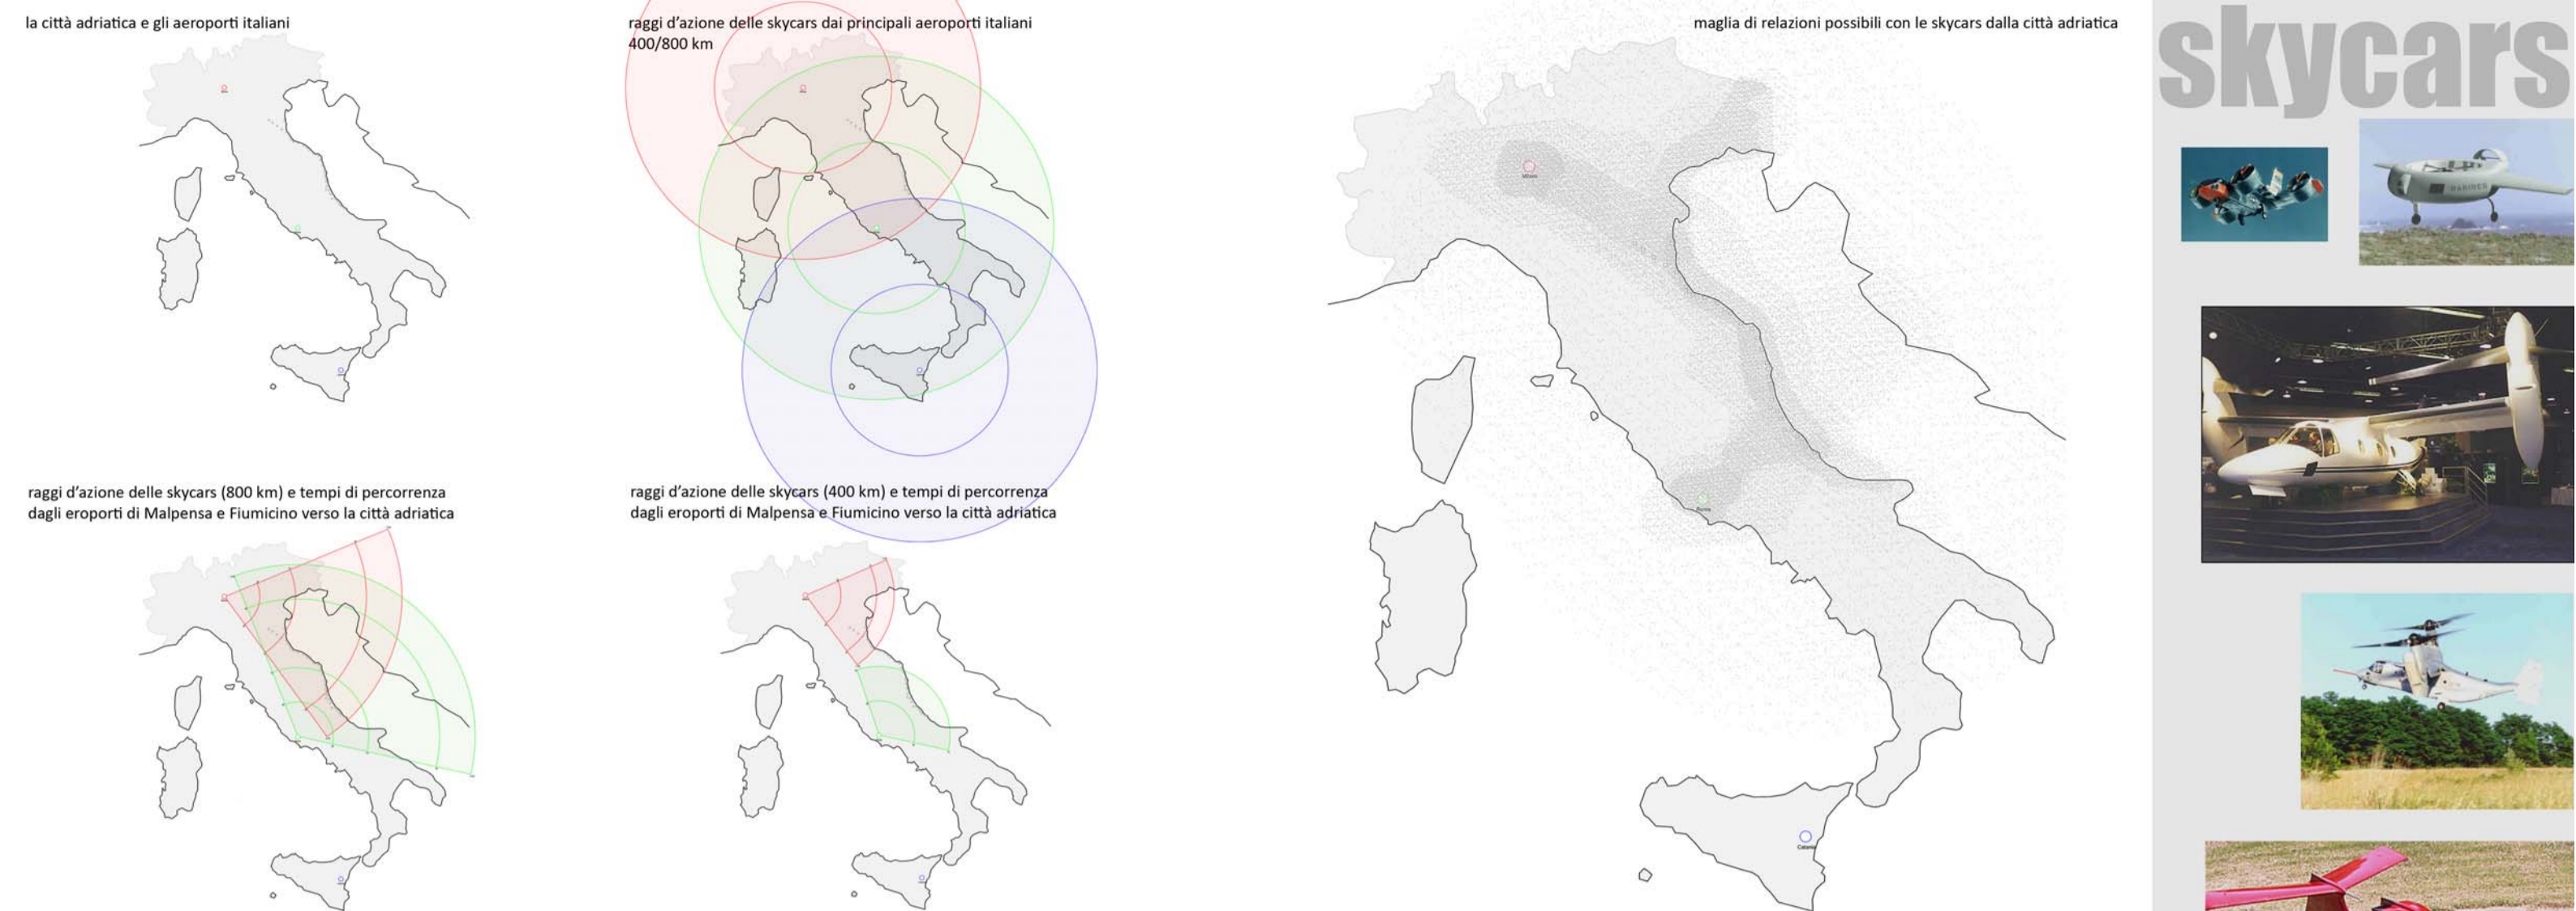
la città adriatica e gli aeroporti italiani

raggi d'azione delle skycars dai principali aeroporti italiani 400/800 km

maglia di relazioni possibili con le skycars dalla città adriatica

skycars

raggi d'azione delle skycars (800 km) e tempi di percorrenza dagli eroporti di Malpensa e Fiumicino verso la città adriatica

raggi d'azione delle skycars (400 km) e tempi di percorrenza dagli eroporti di Malpensa e Fiumicino verso la città adriatica

Milano

Roma

Catania